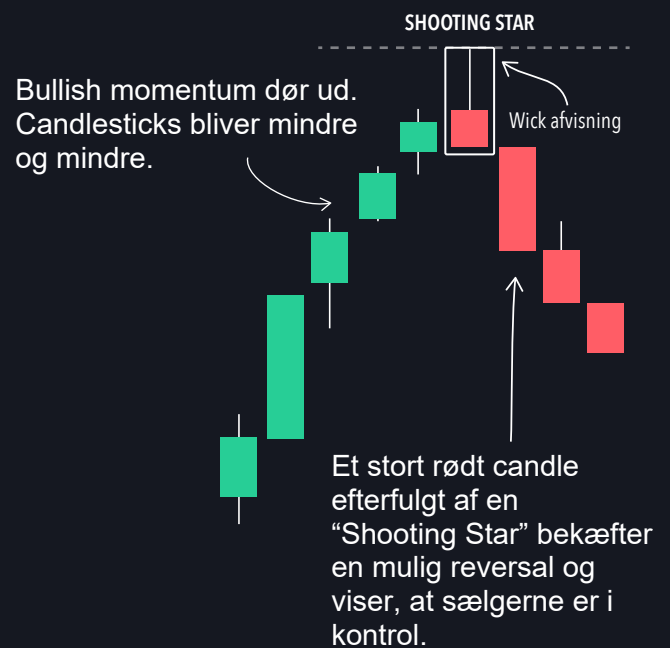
SHOOTING STAR

Bullish momentum dør ud. Candlesticks bliver mindre og mindre.

Wick afvisning

Et stort rødt candle efterfulgt af en “Shooting Star” bekæfter en mulig reversal og viser, at sælgerne er i kontrol.